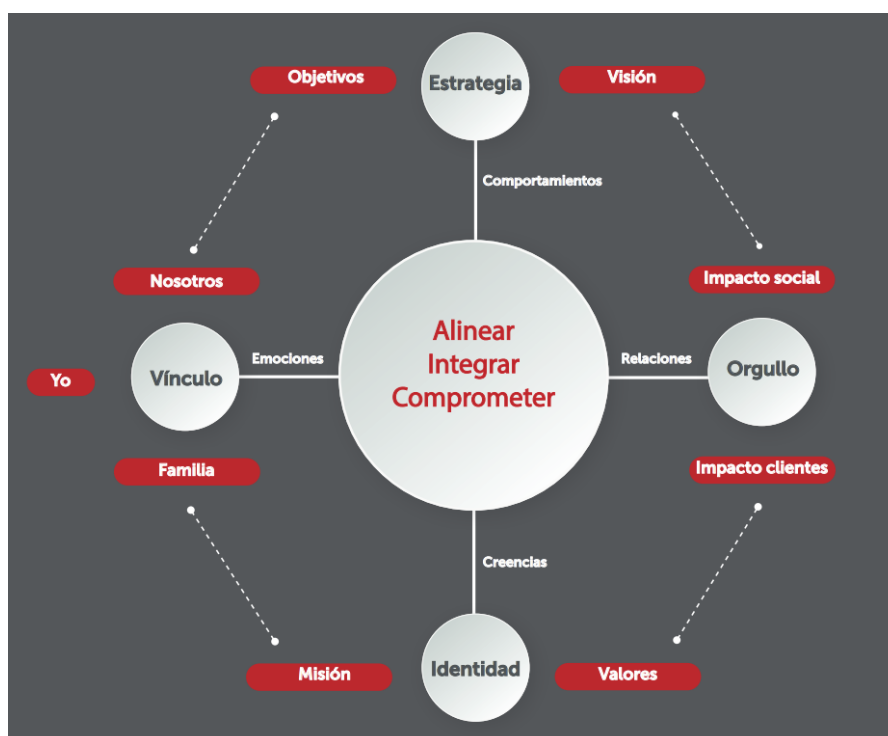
Objetivos

Estrategia

Visión

Comportamientos

Nosotros

Impacto social

Alinear
Integrar
Comprometer

Yo

Vínculo

Emociones

Relaciones

Orgullo

Familia

Impacto clientes

Creencias

Misión

Identidad

Valores